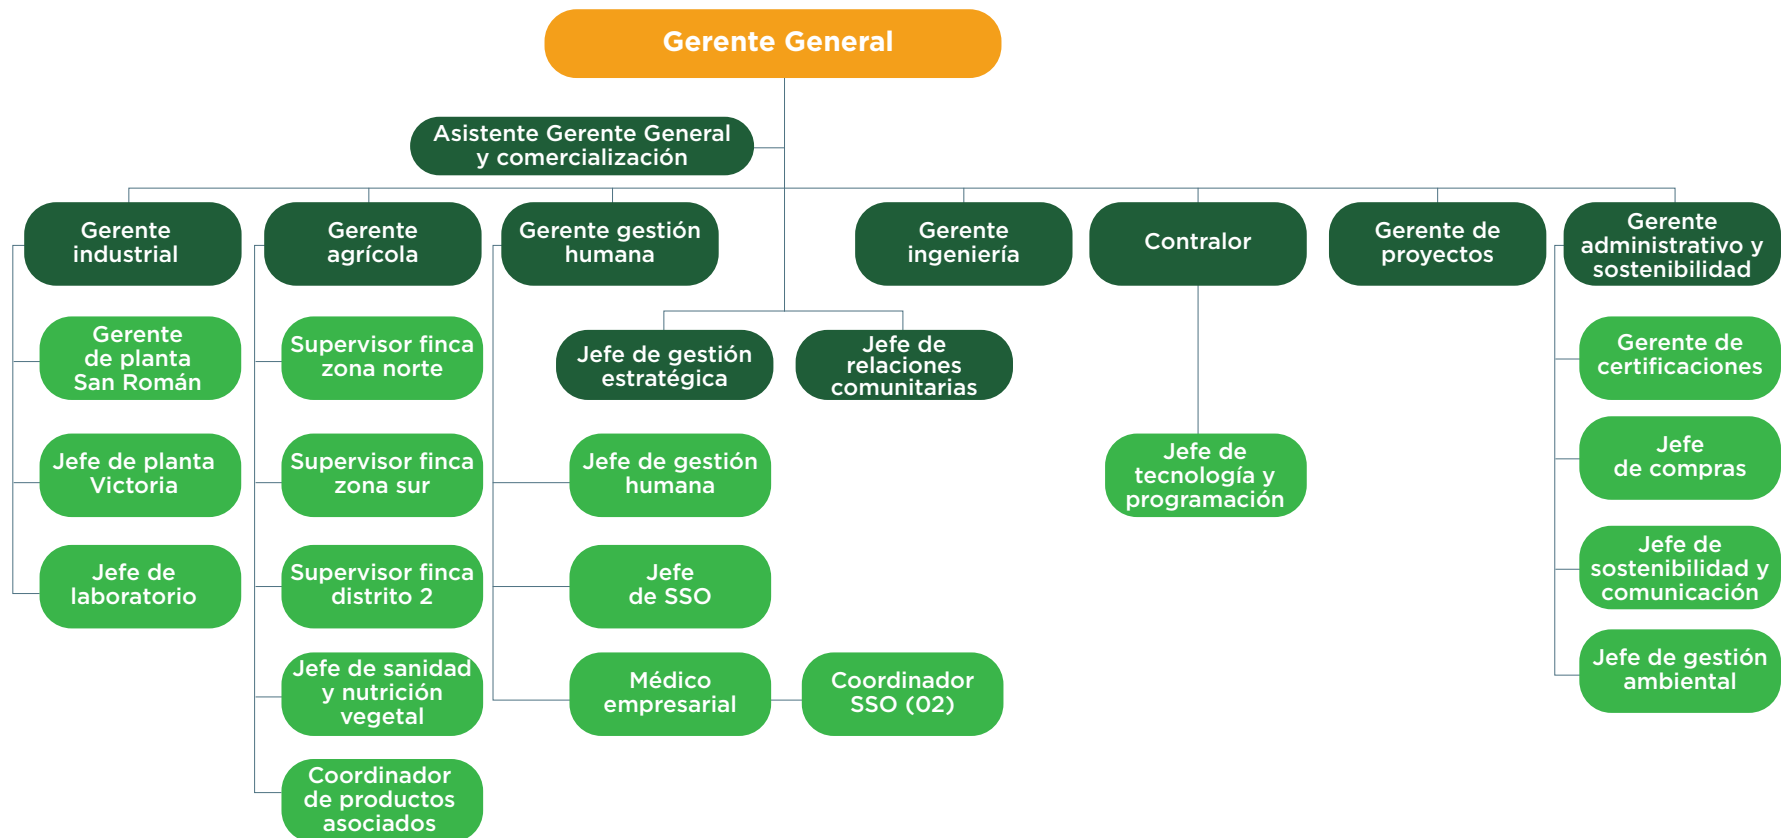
Gerente General

Asistente Gerente General y comercialización

Gerente industrial

Gerente de planta San Román

Jefe de planta Victoria

Jefe de laboratorio

Gerente agrícola

Supervisor finca zona norte

Supervisor finca zona sur

Supervisor finca distrito 2

Jefe de sanidad y nutrición vegetal

Coordinador de productos asociados

Gerente gestión humana

Jefe de gestión humana

Jefe de SSO

Médico empresarial

Coordinador SSO (02)

Jefe de gestión estratégica

Jefe de relaciones comunitarias

Gerente ingeniería

Contralor

Jefe de tecnología y programación

Gerente de proyectos

Gerente administrativo y sostenibilidad

Gerente de certificaciones

Jefe de compras

Jefe de sostenibilidad y comunicación

Jefe de gestión ambiental